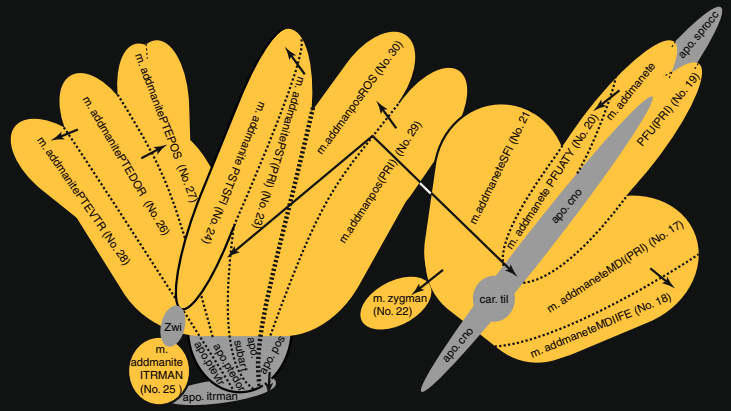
m. addmanitePTEVTR (No. 28)
m. addmanitePTEDOR (No. 26)
m. addmanitePTEPOS (No. 27)
m. addmanite PSTSFI (No. 24)
m. addmanitePST(PRI) (No. 23)
m. addmanposROS (No. 30)
m. addmanpos(PRI) (No. 29)
m. addmaneteSFI (No. 21)
m. addmanete PFUATY (No. 20)
m. addmanete PFU(PRI) (No. 19)
apo. sprocc
apo. cno
m. addmaneteMDI(PRI) (No. 17)
m. addmaneteMDIIFE (No. 18)
car. til
apo. cno
m. zygman (No. 22)
Zwi
m. addmanite ITRMAN (No. 25)
apo. itrman
apo. pterviv
apo. ptepos
subart
apo. pos